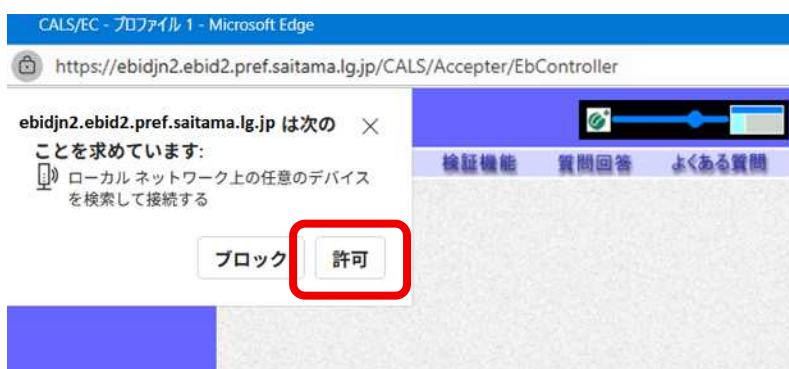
CALS/EC - プロファイル 1 - Microsoft Edge

https://ebidjn2.ebid2.pref.saitama.lg.jp/CALS/Accepter/EbController

ebidjn2.ebid2.pref.saitama.lg.jp は次のことを求めています:

ローカル ネットワーク上の任意のデバイスを検索して接続する

ブロック

許可

検証機能

質問回答

よくある質問